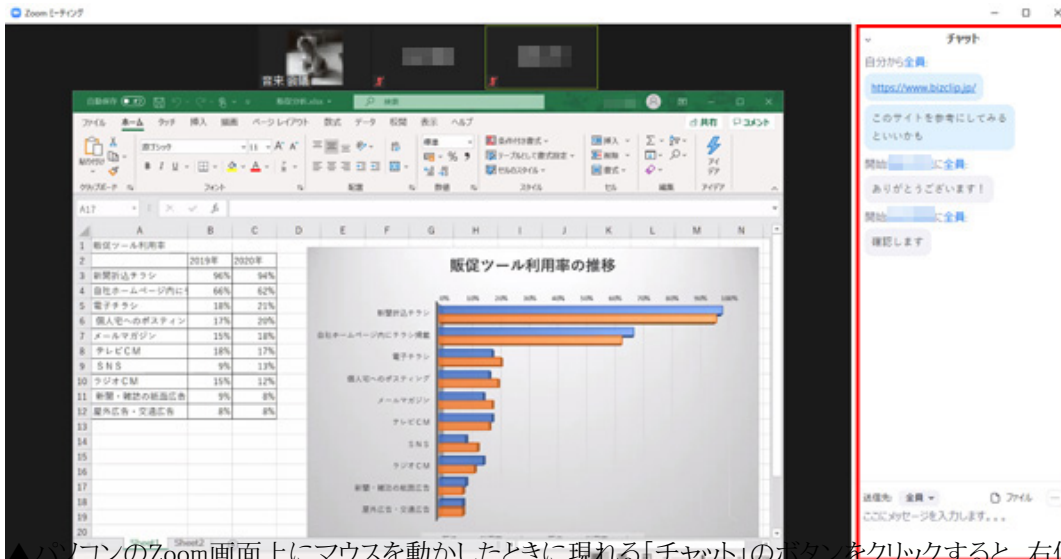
Zoom ミーティング

露木 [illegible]

自動保存 販促分析.xlsx 検索

ファイル ホーム 挿入 描画 ページレイアウト 数式 データ 校閲 表示 ヘルプ 共有 コメント

クリップボード フォント 配置 数値 スタイル セル 編集 アイデア

条件付き書式 テーブルとして書式設定 セルのスタイル 挿入 削除 書式

A17

| | A | B | C |
|---|---|---|---|
| 1 | 販促ツール利用率 | | |
| 2 | | 2019年 | 2020年 |
| 3 | 新聞折込チラシ | 96% | 94% |
| 4 | 自社ホームページ内にチ | 66% | 62% |
| 5 | 電子チラシ | 18% | 21% |
| 6 | 個人宅へのポスティン | 17% | 20% |
| 7 | メールマガジン | 15% | 18% |
| 8 | テレビCM | 18% | 17% |
| 9 | SNS | 9% | 13% |
| 10 | ラジオCM | 15% | 12% |
| 11 | 新聞・雑誌の紙面広告 | 9% | 8% |
| 12 | 屋外広告・交通広告 | 8% | 8% |

販促ツール利用率の推移

0% 10% 20% 30% 40% 50% 60% 70% 80% 90% 100%

新聞折込チラシ
自社ホームページ内にチラシ掲載
電子チラシ
個人宅へのポスティング
メールマガジン
テレビCM
SNS
ラジオCM
新聞・雑誌の紙面広告
屋外広告・交通広告

Sheet1 Sheet2

チャット

自分から全員:
https://www.bizclip.jp/
このサイトを参考にしてみるといいかも

開始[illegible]に全員:
ありがとうございます!

開始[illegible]に全員:
確認します

送信先: 全員 ファイル
ここにメッセージを入力します...

▲パソコンのZoom画面上にマウスを動かしたときに現れる「チャット」のボタンをクリックすると、右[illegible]